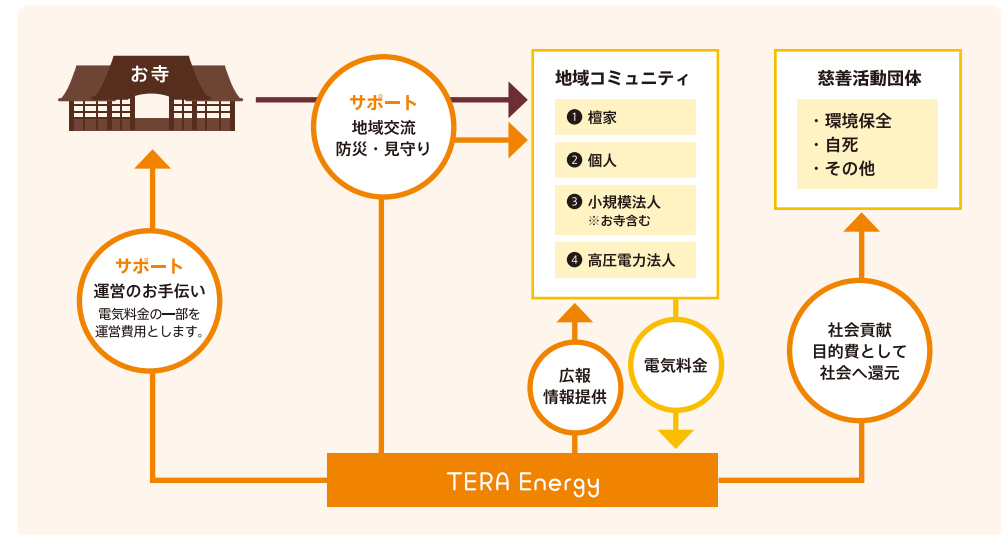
お寺

サポート
地域交流
防災・見守り

地域コミュニティ
❶ 檀家
❷ 個人
❸ 小規模法人
※お寺含む
❹ 高圧電力法人

慈善活動団体
・環境保全
・自死
・その他

サポート
運営のお手伝い
電気料金の一部を
運営費用とします。

広報
情報提供

電気料金

社会貢献
目的費として
社会へ還元

TERA Energy